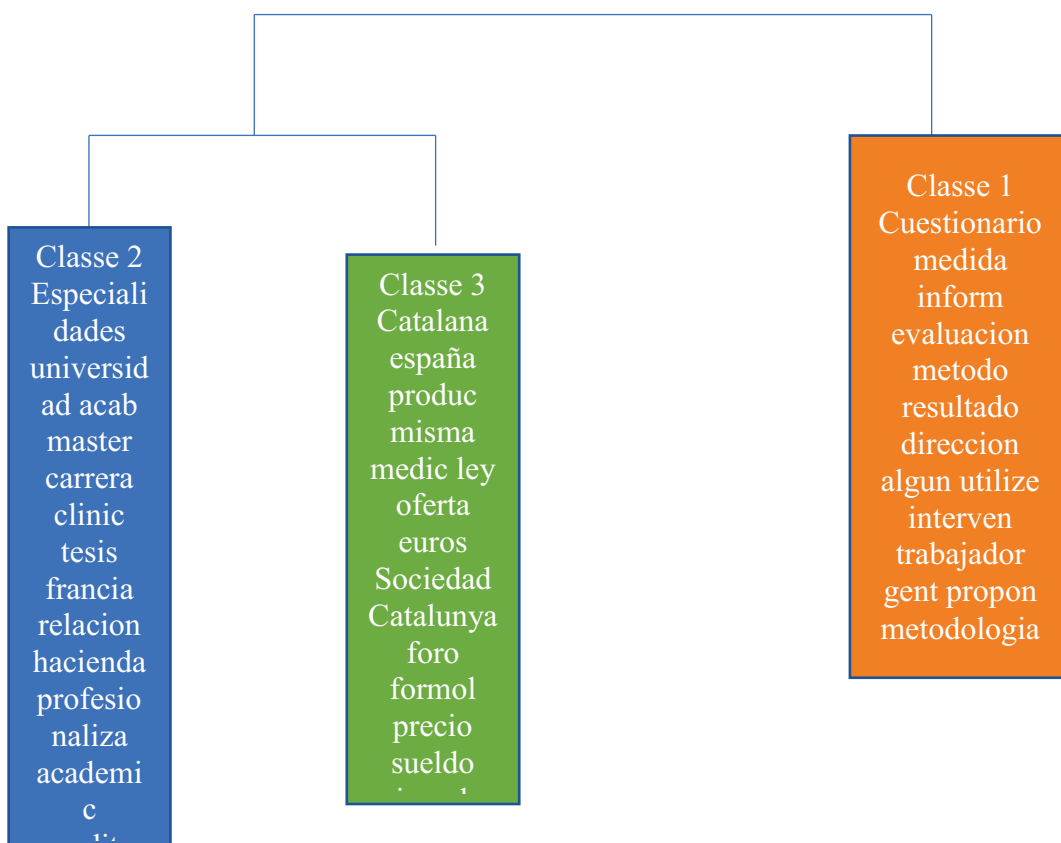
Classe 2
Especialidades
universidad acab
master
carrera
clinic
tesis
francia
relacion
hacienda
profesionaliza
academic
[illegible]

Classe 3
Catalana
españa
produc
misma
medic ley
oferta
euros
Sociedad
Catalunya
foro
formol
precio
sueldo
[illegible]

Classe 1
Cuestionario
medida
inform
evaluacion
metodo
resultado
direccion
algun utilize
interven
trabajador
gent propon
metodologia